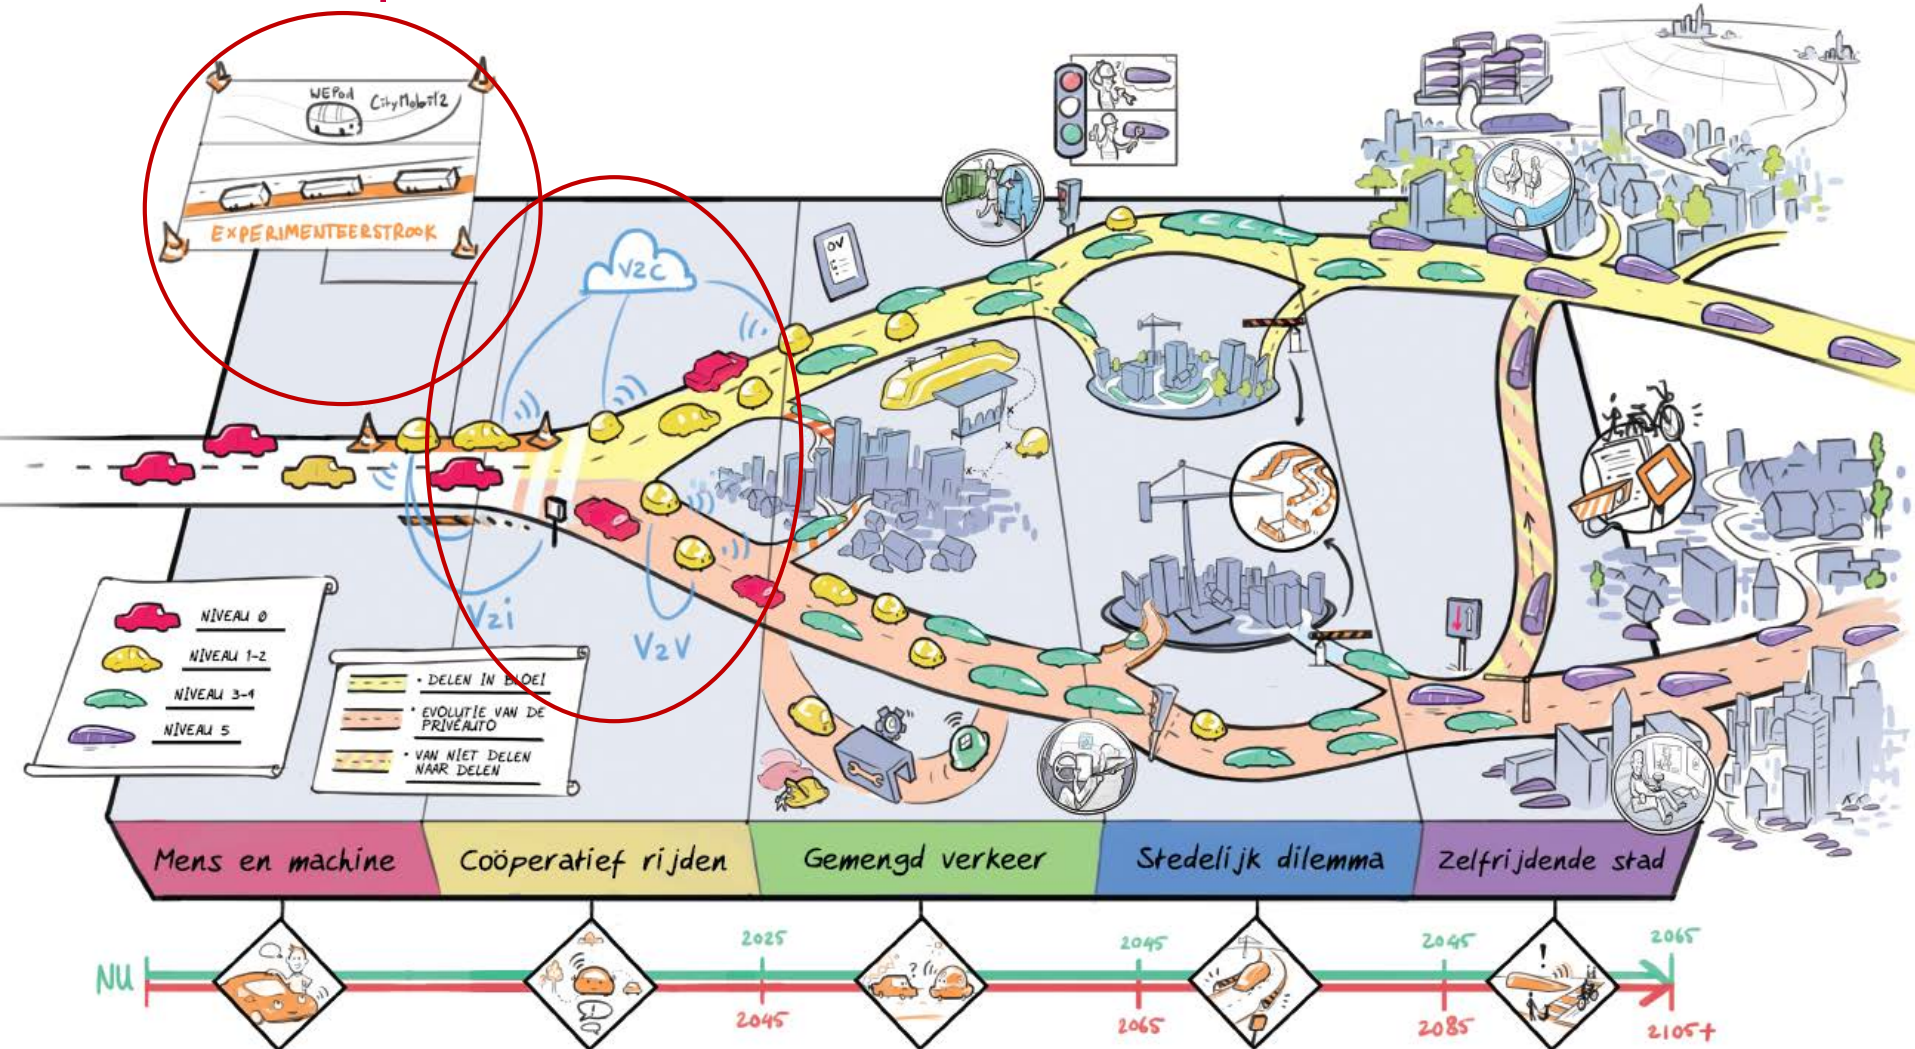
WEPod CityMobil2

EXPERIMENTEERSTROOK

V2C

V2i

V2V

OV

NIVEAU 0
NIVEAU 1-2
NIVEAU 3-4
NIVEAU 5

• DELEN IN BLOEI
• EVOLUTIE VAN DE PRIVÉAUTO
• VAN NIET DELEN NAAR DELEN

Mens en machine | Coöperatief rijden | Gemengd verkeer | Stedelijk dilemma | Zelfrijdende stad

NU

2025 2045 2045 2065

2045 2065 2085 2105+